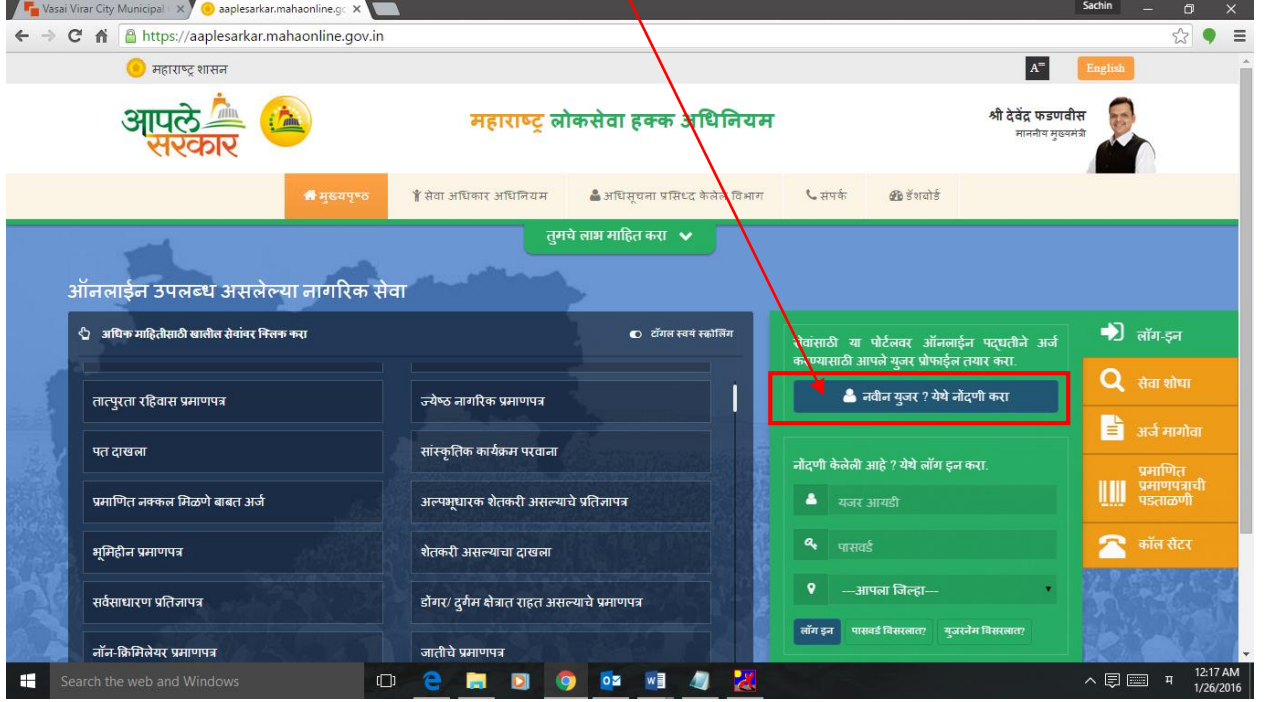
Vasai Virar City Municipal ×
aaplesarkar.mahaonline.gc ×
Sachin
https://aaplesarkar.mahaonline.gov.in

महाराष्ट्र शासन
A
English

आपले सरकार
महाराष्ट्र लोकसेवा हक्क अधिनियम
श्री देवेंद्र फडणवीस
माननीय मुख्यमंत्री

मुख्यपृष्ठ
सेवा अधिकार अधिनियम
अधिसूचना प्रसिध्द केलेले विभाग
संपर्क
डॅशबोर्ड

तुमचे लाभ माहित करा

ऑनलाईन उपलब्ध असलेल्या नागरिक सेवा

अधिक माहितीसाठी खालील सेवांवर क्लिक करा
टॉगल स्वयं स्क्रोलिंग

| | |
|---|---|
| तात्पुरता रहिवास प्रमाणपत्र | ज्येष्ठ नागरिक प्रमाणपत्र |
| पत दाखला | सांस्कृतिक कार्यक्रम परवाना |
| प्रमाणित नक्कल मिळणे बाबत अर्ज | अल्पभूधारक शेतकरी असल्याचे प्रतिज्ञापत्र |
| भूमिहीन प्रमाणपत्र | शेतकरी असल्याचा दाखला |
| सर्वसाधारण प्रतिज्ञापत्र | डोंगर/ दुर्गम क्षेत्रात राहत असल्याचे प्रमाणपत्र |
| नॉन-क्रिमिलेयर प्रमाणपत्र | जातीचे प्रमाणपत्र |

सेवांसाठी या पोर्टलवर ऑनलाईन पद्धतीने अर्ज करण्यासाठी आपले युजर प्रोफाईल तयार करा.
नवीन युजर ? येथे नोंदणी करा

नोंदणी केलेली आहे ? येथे लॉग इन करा.
युजर आयडी
पासवर्ड
---आपला जिल्हा---
लॉग इन
पासवर्ड विसरलात?
युजरनेम विसरलात?

लॉग-इन
सेवा शोधा
अर्ज मागोवा
प्रमाणित प्रमाणपत्राची पडताळणी
कॉल सेंटर

Search the web and Windows
म
12:17 AM
1/26/2016